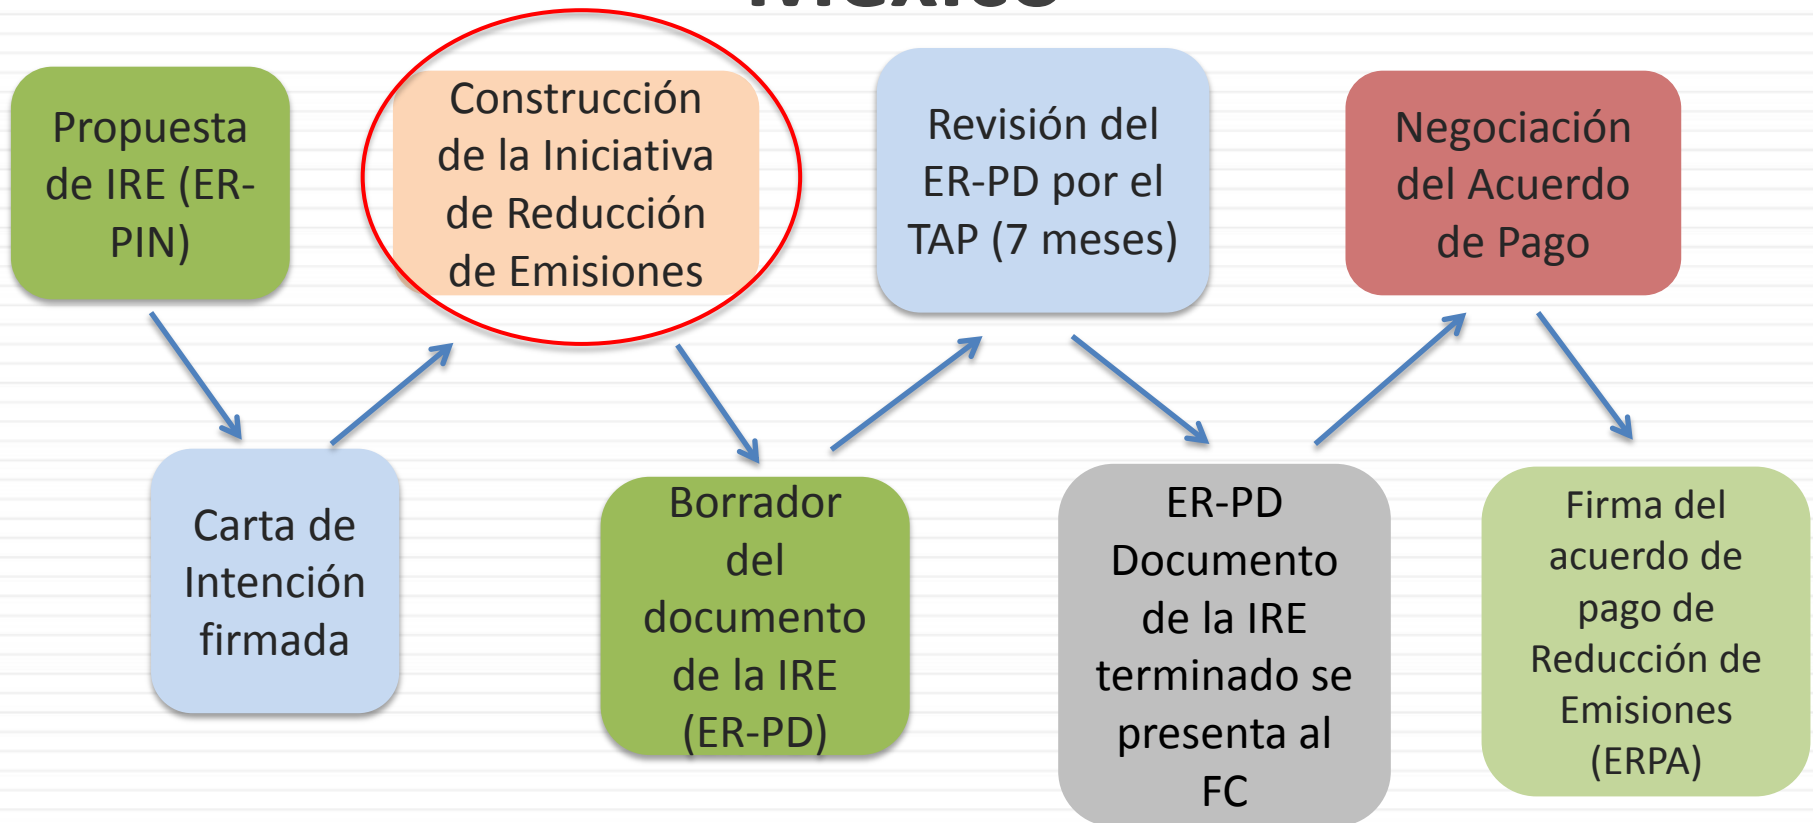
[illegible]

Propuesta de IRE (ER-PIN)

Carta de Intención firmada

Construcción de la Iniciativa de Reducción de Emisiones

Borrador del documento de la IRE (ER-PD)

Revisión del ER-PD por el TAP (7 meses)

ER-PD Documento de la IRE terminado se presenta al FC

Negociación del Acuerdo de Pago

Firma del acuerdo de pago de Reducción de Emisiones (ERPA)